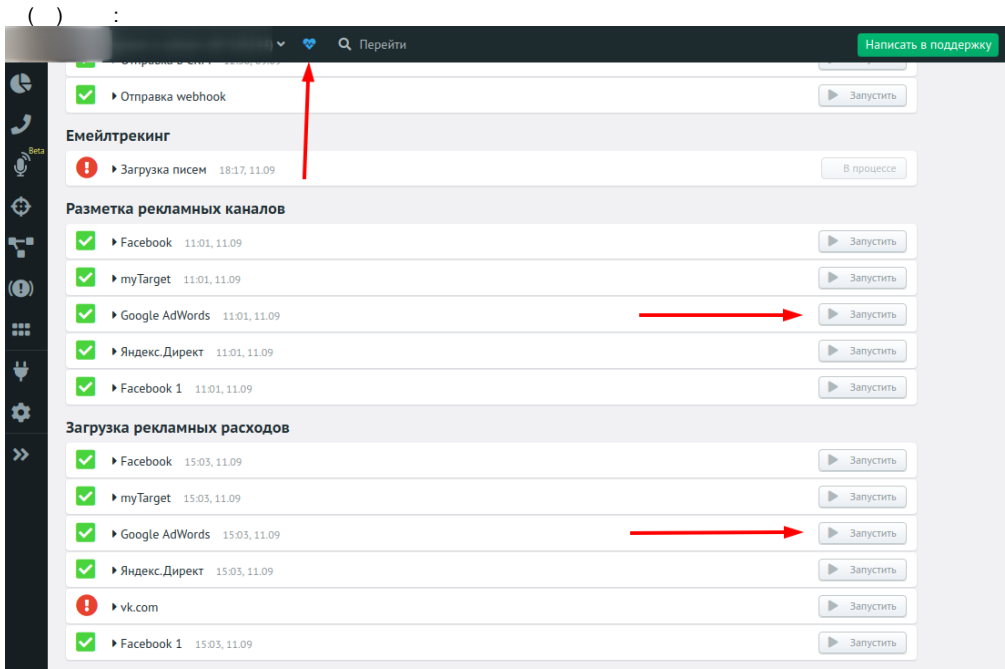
( ) :

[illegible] Перейти Написать в поддержку

Отправка в CRM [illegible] Запустить

Отправка webhook Запустить

Емейлтрекинг

Загрузка писем 18:17, 11.09 В процессе

Разметка рекламных каналов

Facebook 11:01, 11.09 Запустить

myTarget 11:01, 11.09 Запустить

Google AdWords 11:01, 11.09 Запустить

Яндекс.Директ 11:01, 11.09 Запустить

Facebook 1 11:01, 11.09 Запустить

Загрузка рекламных расходов

Facebook 15:03, 11.09 Запустить

myTarget 15:03, 11.09 Запустить

Google AdWords 15:03, 11.09 Запустить

Яндекс.Директ 15:03, 11.09 Запустить

vk.com Запустить

Facebook 1 15:03, 11.09 Запустить

Beta